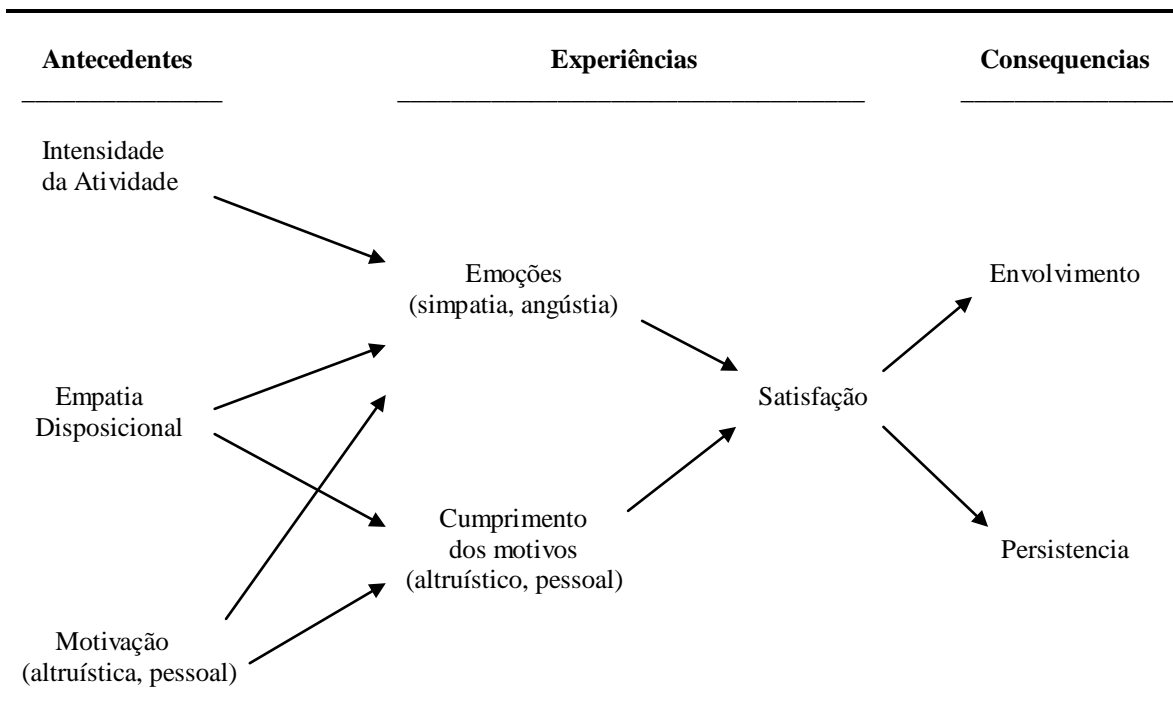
**Antecedentes**

**Experiências**

**Consequencias**

Intensidade da Atividade

Emoções (simpatia, angústia)

Envolvimento

Empatia Disposicional

Satisfação

Cumprimento dos motivos (altruístico, pessoal)

Persistencia

Motivação (altruística, pessoal)